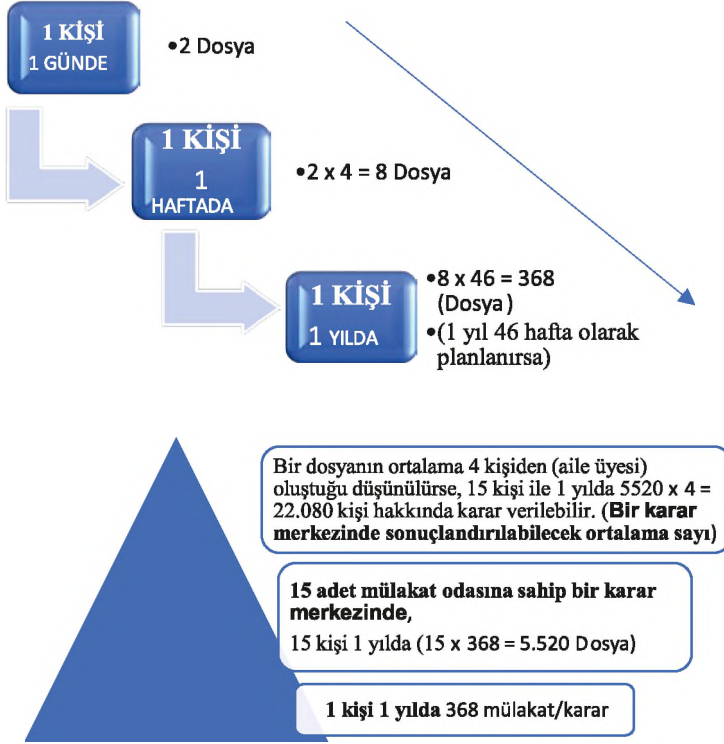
1 KİŞİ
1 GÜNDE

•2 Dosya

1 KİŞİ
1
HAFTADA

•2 x 4 = 8 Dosya

1 KİŞİ
1 YILDA

•8 x 46 = 368 (Dosya)
•(1 yıl 46 hafta olarak planlanırsa)

Bir dosyanın ortalama 4 kişiden (aile üyesi) oluştuğu düşünülürse, 15 kişi ile 1 yılda 5520 x 4 = 22.080 kişi hakkında karar verilebilir. (**Bir karar merkezinde sonuçlandırılabilecek ortalama sayı**)

**15 adet mülakat odasına sahip bir karar merkezinde,**
15 kişi 1 yılda (15 x 368 = 5.520 Dosya)

**1 kişi 1 yılda** 368 mülakat/karar